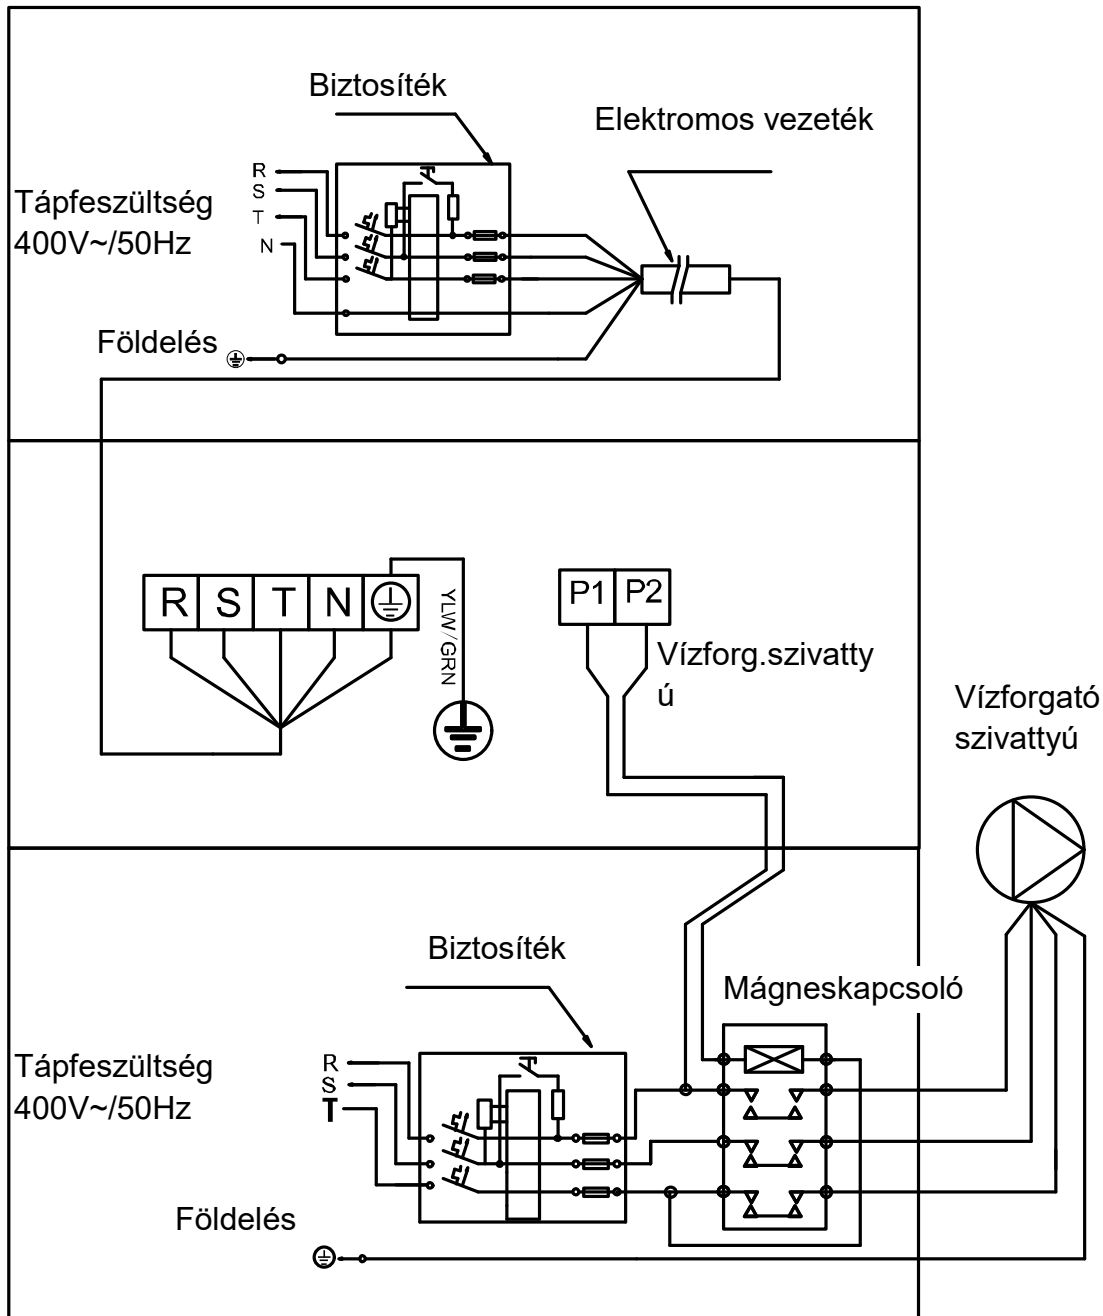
Biztosíték

Elektromos vezeték

R
S
T
N

Tápfeszültség
400V~/50Hz

Földelés

R S T N

YLW/GRN

P1 P2

Vízforg.szivatty
ú

Vízforgató
szivattyú

Biztosíték

Mágneskapcsoló

R
S
T

Tápfeszültség
400V~/50Hz

Földelés